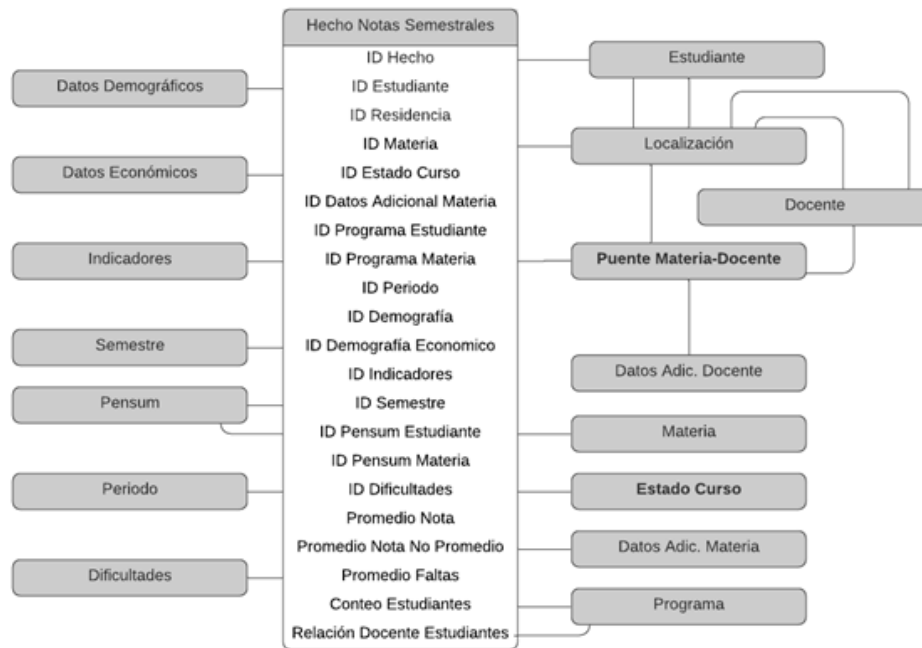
Hecho Notas Semestrales

ID Hecho
ID Estudiante
ID Residencia
ID Materia
ID Estado Curso
ID Datos Adicional Materia
ID Programa Estudiante
ID Programa Materia
ID Periodo
ID Demografía
ID Demografía Economico
ID Indicadores
ID Semestre
ID Pensum Estudiante
ID Pensum Materia
ID Dificultades
Promedio Nota
Promedio Nota No Promedio
Promedio Faltas
Conteo Estudiantes
Relación Docente Estudiantes

Datos Demográficos
Datos Económicos
Indicadores
Semestre
Pensum
Periodo
Dificultades

Estudiante
Localización
Docente
Puente Materia-Docente
Datos Adic. Docente
Materia
Estado Curso
Datos Adic. Materia
Programa